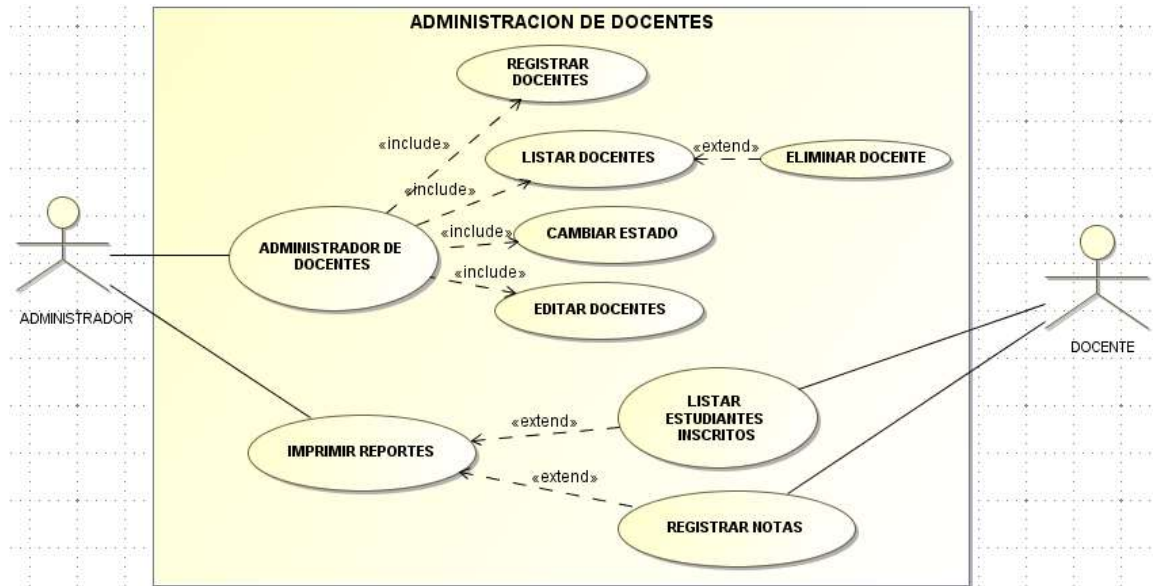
ADMINISTRACION DE DOCENTES

REGISTRAR DOCENTES

«include»

LISTAR DOCENTES

«extend»

ELIMINAR DOCENTE

«include»

ADMINISTRADOR

ADMINISTRADOR DE DOCENTES

«include»

CAMBIAR ESTADO

«include»

EDITAR DOCENTES

DOCENTE

LISTAR ESTUDIANTES INSCRITOS

«extend»

IMPRIMIR REPORTES

«extend»

REGISTRAR NOTAS